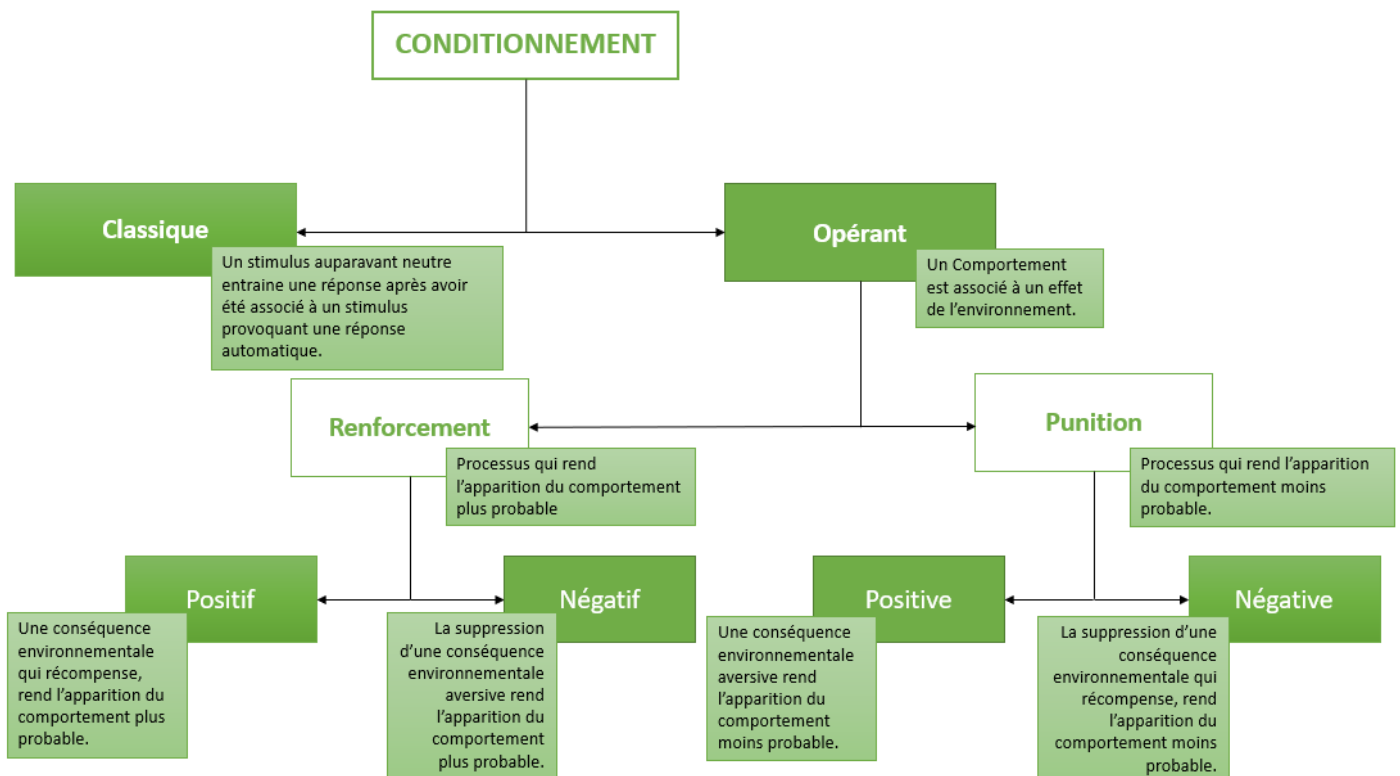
CONDITIONNEMENT

Classique

Un stimulus auparavant neutre entraine une réponse après avoir été associé à un stimulus provoquant une réponse automatique.

Opérant

Un Comportement est associé à un effet de l'environnement.

Renforcement

Processus qui rend l'apparition du comportement plus probable

Punition

Processus qui rend l'apparition du comportement moins probable.

Positif

Une conséquence environnementale qui récompense, rend l'apparition du comportement plus probable.

Négatif

La suppression d'une conséquence environnementale aversive rend l'apparition du comportement plus probable.

Positive

Une conséquence environnementale aversive rend l'apparition du comportement moins probable.

Négative

La suppression d'une conséquence environnementale qui récompense, rend l'apparition du comportement moins probable.